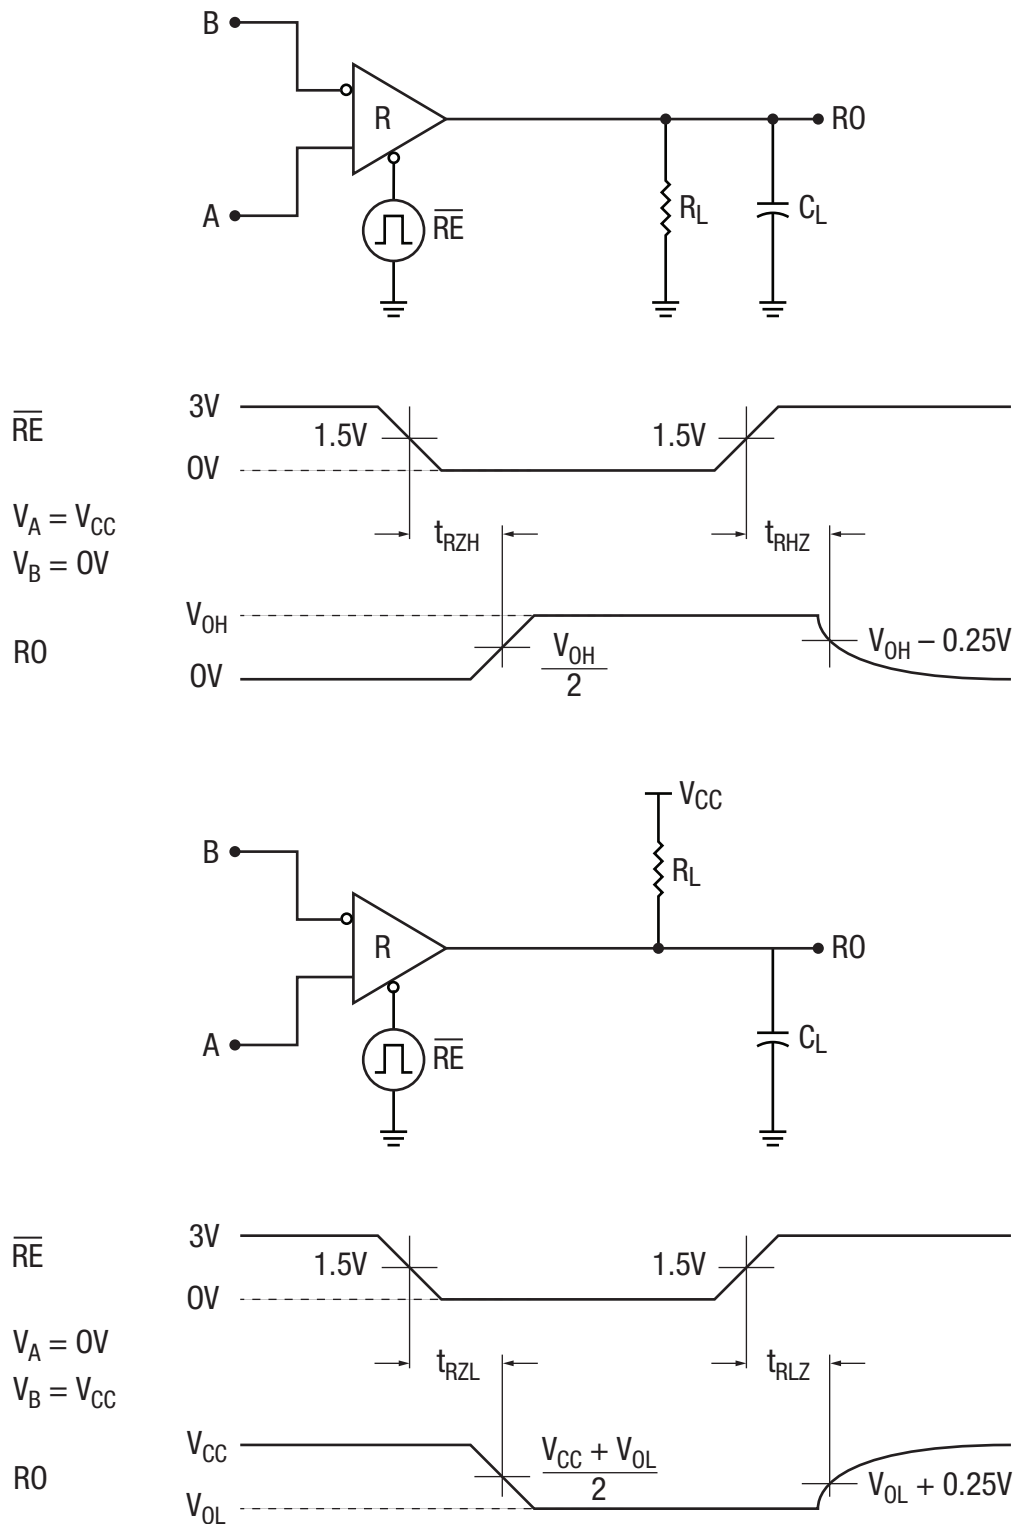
B
R
RO
A
$\overline{RE}$
$R_L$
$C_L$

$\overline{RE}$
3V
1.5V
1.5V
0V
$V_A = V_{CC}$
$V_B = 0V$
$t_{RZH}$
$t_{RHZ}$
$V_{OH}$
RO
$\frac{V_{OH}}{2}$
$V_{OH} – 0.25V$
0V

$V_{CC}$
B
$R_L$
R
RO
A
$\overline{RE}$
$C_L$

$\overline{RE}$
3V
1.5V
1.5V
0V
$V_A = 0V$
$V_B = V_{CC}$
$t_{RZL}$
$t_{RLZ}$
$V_{CC}$
RO
$\frac{V_{CC} + V_{OL}}{2}$
$V_{OL} + 0.25V$
$V_{OL}$